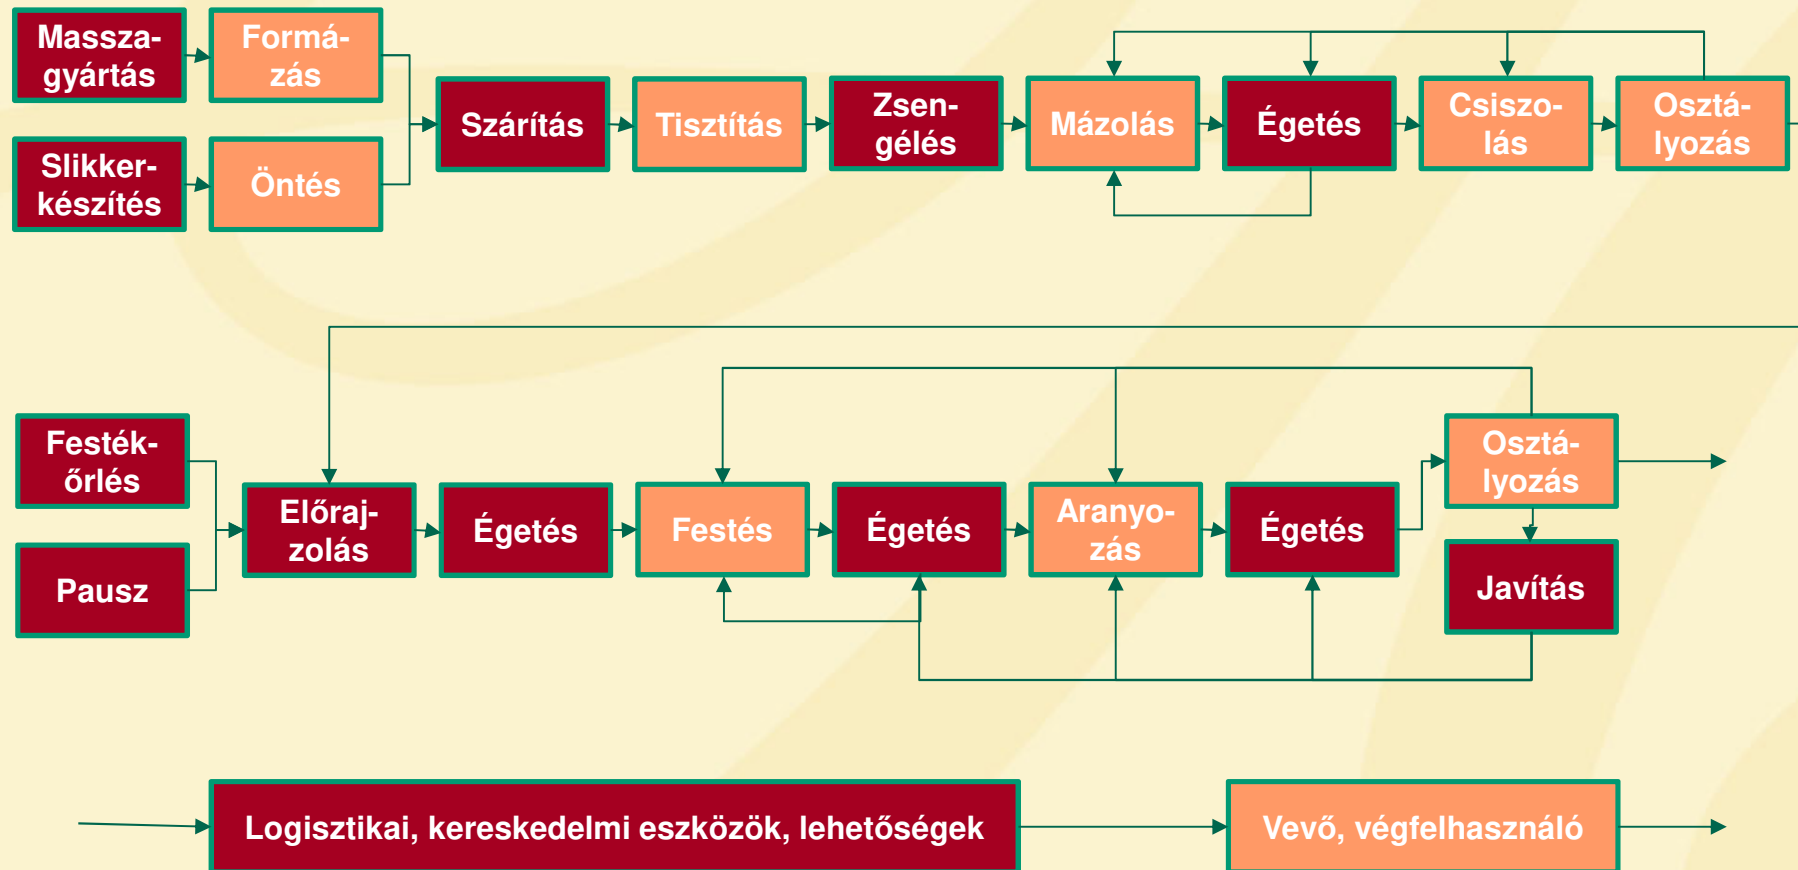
Massza-gyártás

Formázás

Slikker-készítés

Öntés

Szárítás

Tisztítás

Zsengélés

Mázolás

Égetés

Csiszolás

Osztályozás

Festék-őrlés

Pausz

Előrajzolás

Égetés

Festés

Égetés

Aranyozás

Égetés

Osztályozás

Javítás

Logisztikai, kereskedelmi eszközök, lehetőségek

Vevő, végfelhasználó